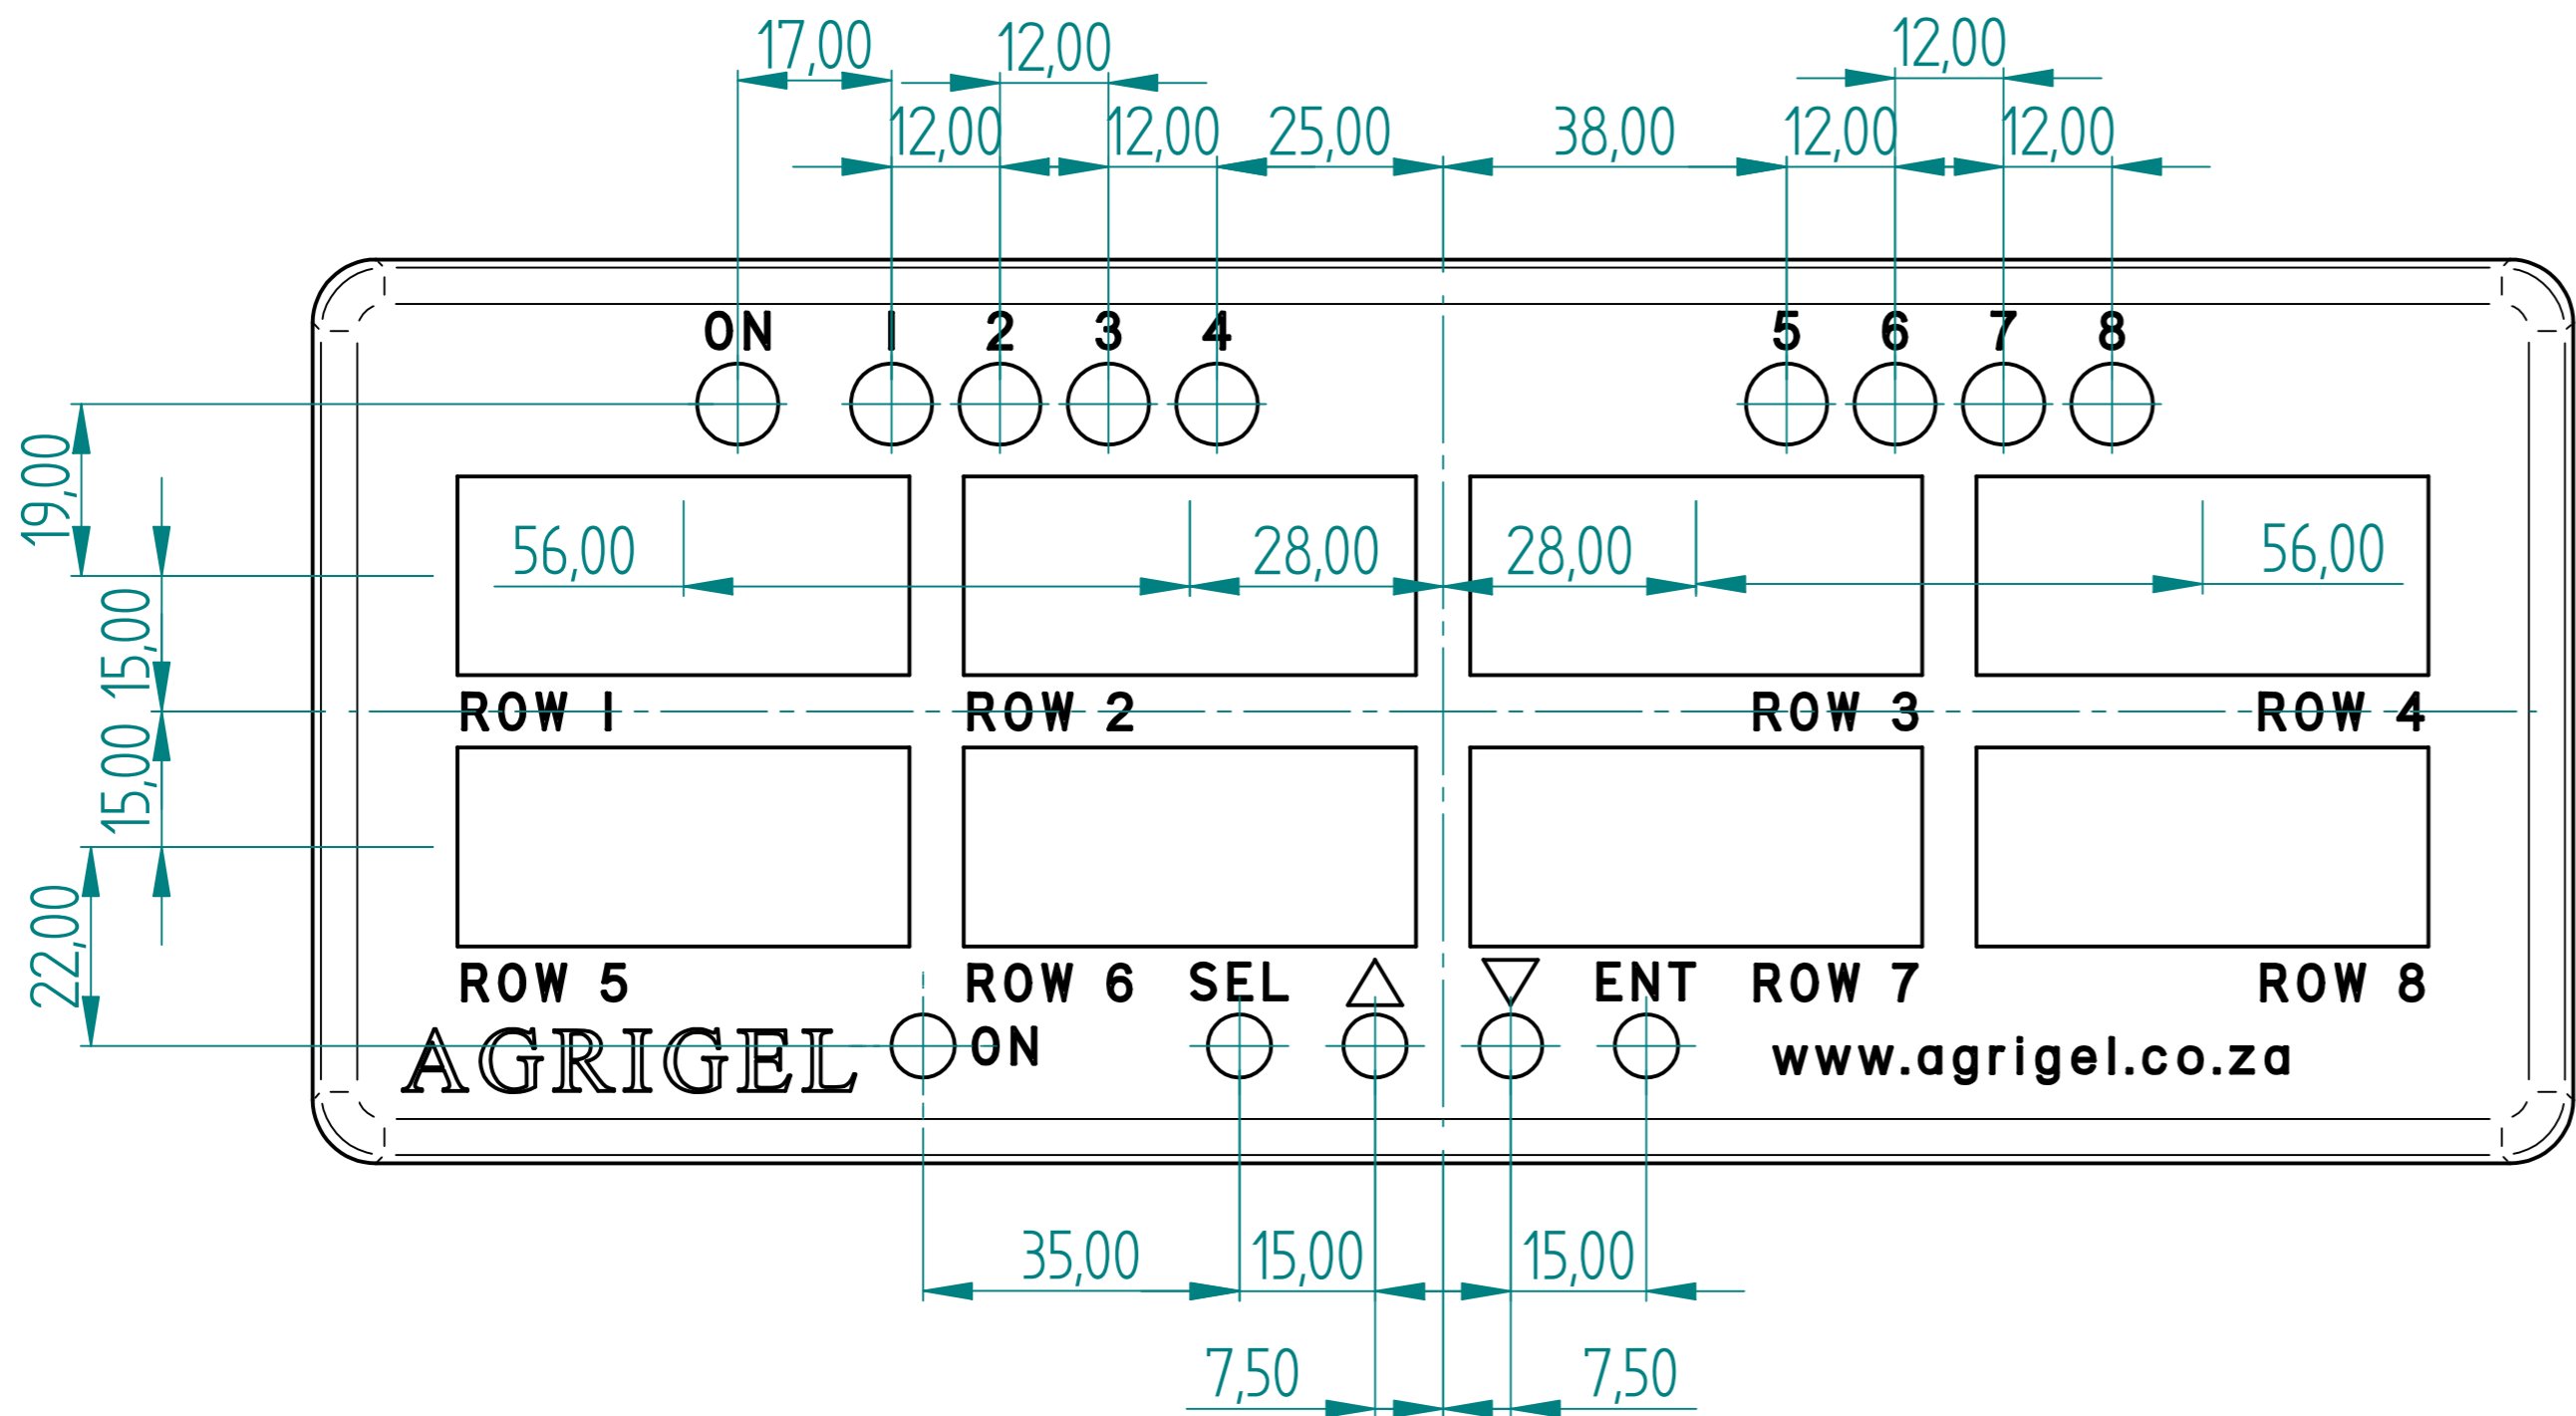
17,00
12,00
12,00
12,00
12,00
25,00
38,00
12,00
12,00
ON
1
2
3
4
5
6
7
8
19,00
56,00
28,00
28,00
56,00
15,00
15,00
22,00
ROW 1
ROW 2
ROW 3
ROW 4
ROW 5
ROW 6
SEL
△
▽
ENT
ROW 7
ROW 8
AGRIGEL
ON
www.agrigel.co.za
35,00
15,00
15,00
7,50
7,50